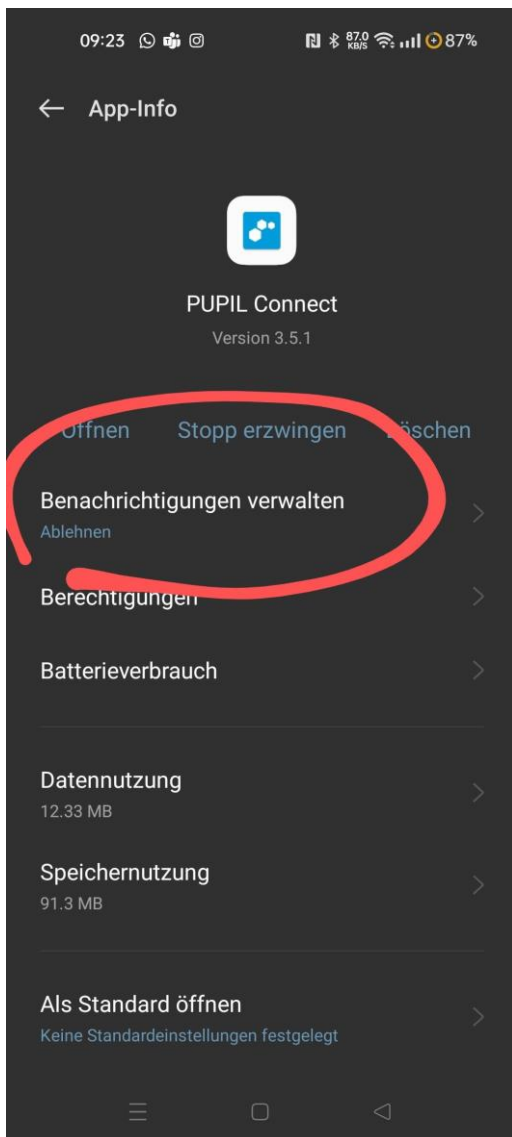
09:23

87.0 KB/S 87%

App-Info

PUPIL Connect
Version 3.5.1

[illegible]ffnen Stopp erzwingen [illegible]schen

Benachrichtigungen verwalten
Ablehnen

Berechtigungen

Batterieverbrauch

Datennutzung
12.33 MB

Speichernutzung
91.3 MB

Als Standard öffnen
Keine Standardeinstellungen festgelegt